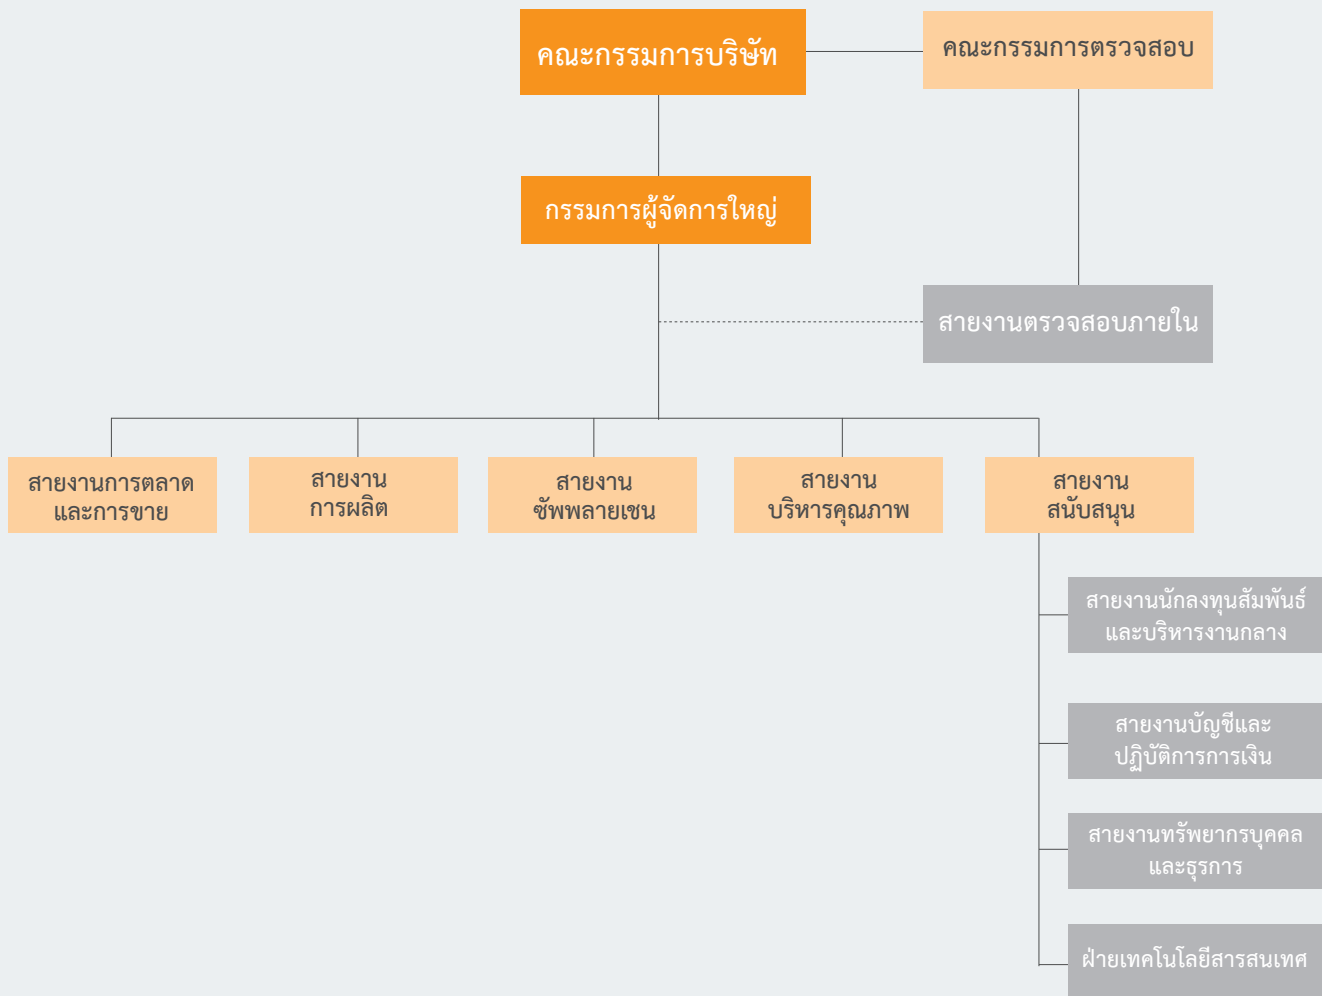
คณะกรรมการบริษัท

คณะกรรมการตรวจสอบ

กรรมการผู้จัดการใหญ่

สายงานตรวจสอบภายใน

สายงานการตลาด และการขาย

สายงาน การผลิต

สายงาน ซัพพลายเชน

สายงาน บริหารคุณภาพ

สายงาน สนับสนุน

สายงานนักลงทุนสัมพันธ์ และบริหารงานกลาง

สายงานบัญชีและ ปฏิบัติการการเงิน

สายงานทรัพยากรบุคคล และธุรการ

ฝ่ายเทคโนโลยีสารสนเทศ